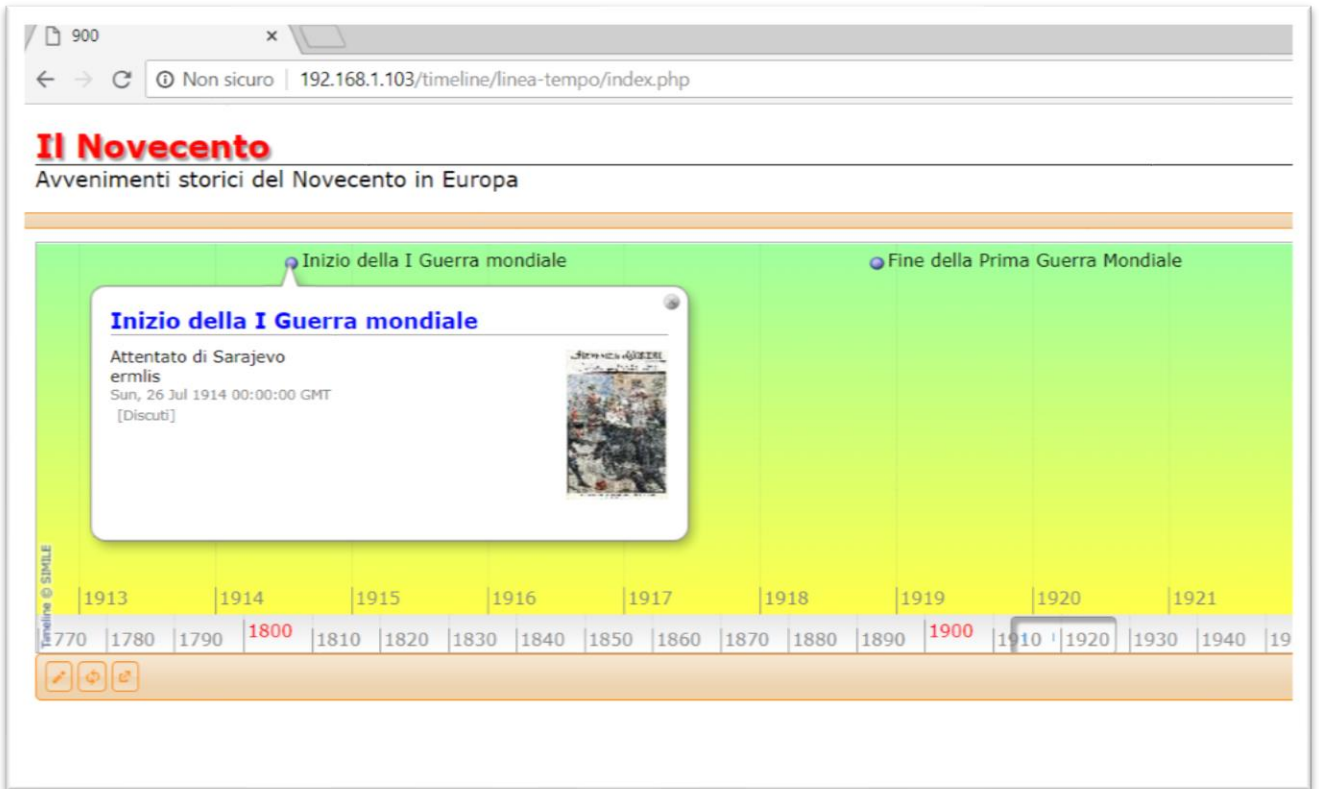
900 ×

Non sicuro | 192.168.1.103/timeline/linea-tempo/index.php

Il Novecento
Avvenimenti storici del Novecento in Europa

Inizio della I Guerra mondiale
Fine della Prima Guerra Mondiale

Inizio della I Guerra mondiale

Attentato di Sarajevo
ermlis
Sun, 26 Jul 1914 00:00:00 GMT
[Discuti]

Timeline © SIMILE

1913 1914 1915 1916 1917 1918 1919 1920 1921

1770 1780 1790 1800 1810 1820 1830 1840 1850 1860 1870 1880 1890 1900 1910 1920 1930 1940 19